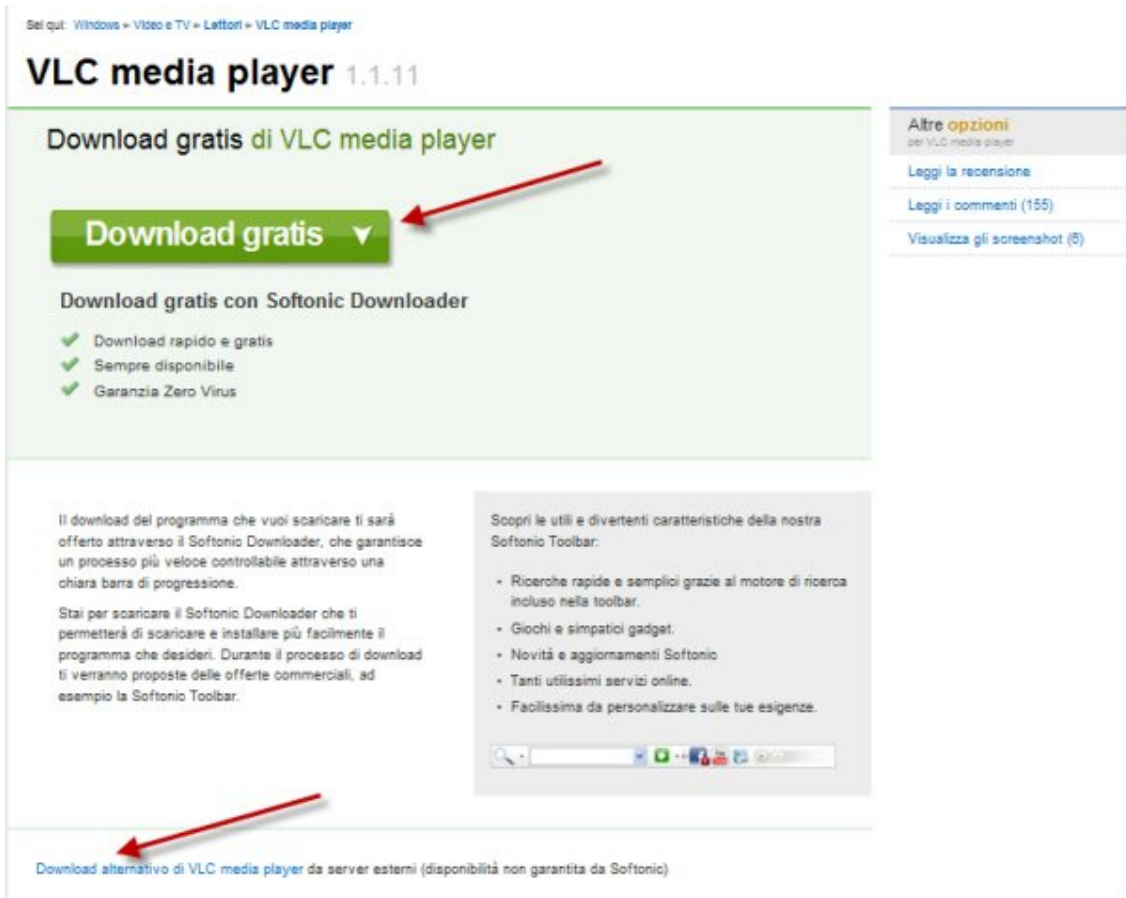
Sei qui: Windows » Video e TV » Lettori » VLC media player

VLC media player 1.1.11

Download gratis di VLC media player

Download gratis ▼

Download gratis con Softonic Downloader

Download rapido e gratis
Sempre disponibile
Garanzia Zero Virus

Altre opzioni
per VLC media player

Leggi la recensione

Leggi i commenti (155)

Visualizza gli screenshot (6)

Il download del programma che vuoi scaricare ti sarà offerto attraverso il Softonic Downloader, che garantisce un processo più veloce controllabile attraverso una chiara barra di progressione.

Stai per scaricare il Softonic Downloader che ti permetterà di scaricare e installare più facilmente il programma che desideri. Durante il processo di download ti verranno proposte delle offerte commerciali, ad esempio la Softonic Toolbar.

Scopri le utili e divertenti caratteristiche della nostra Softonic Toolbar:

- Ricerche rapide e semplici grazie al motore di ricerca incluso nella toolbar.
- Giochi e simpatici gadget.
- Novità e aggiornamenti Softonic
- Tanti utilissimi servizi online.
- Facilissima da personalizzare sulle tue esigenze.

Download alternativo di VLC media player da server esterni (disponibilità non garantita da Softonic)